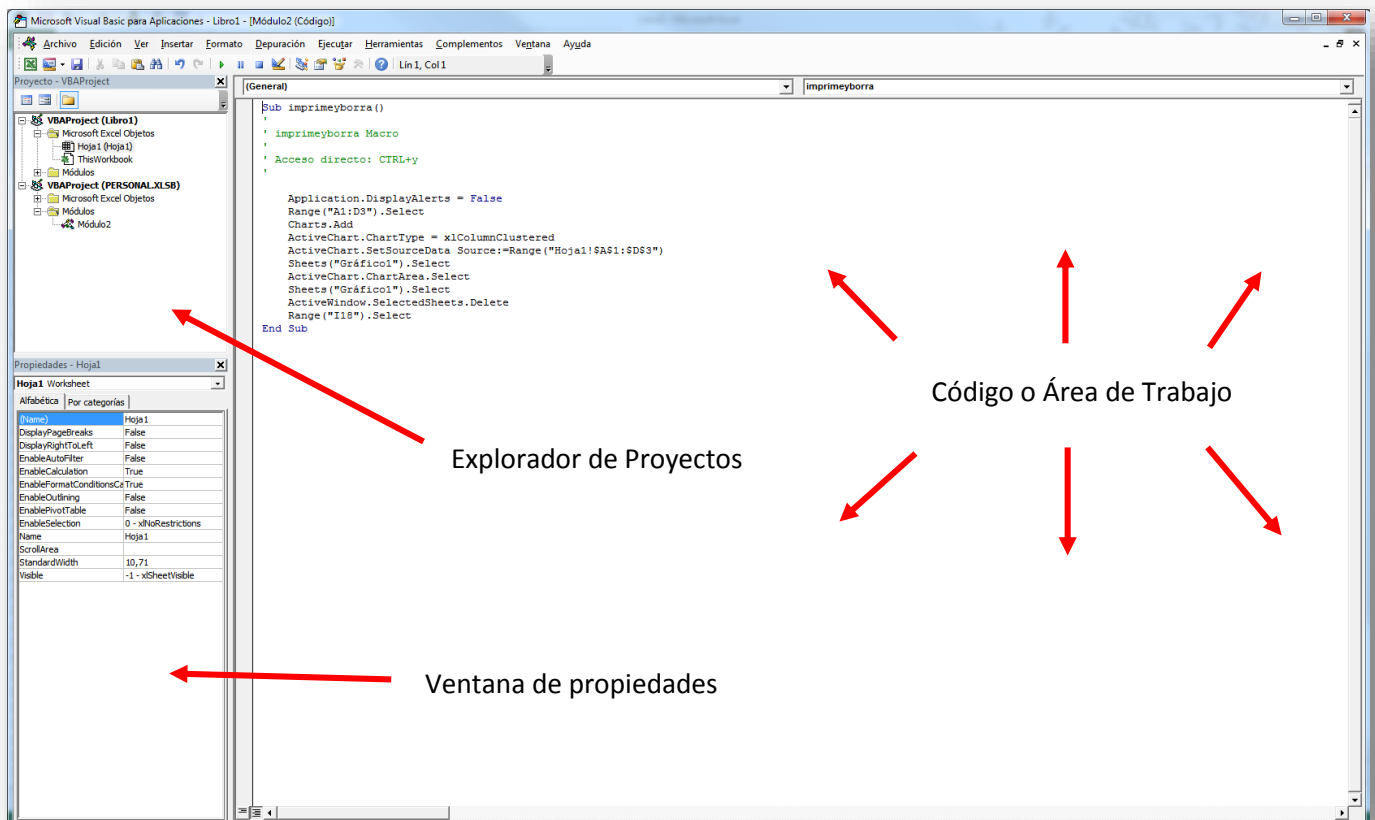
Microsoft Visual Basic para Aplicaciones - Libro1 - [Módulo2 (Código)]

Archivo Edición Ver Insertar Formato Depuración Ejecutar Herramientas Complementos Ventana Ayuda

Lín 1, Col 1

Proyecto - VBAProject

VBAProject (Libro1)
Microsoft Excel Objetos
Hoja1 (Hoja1)
ThisWorkbook
Módulos
VBAProject (PERSONAL.XLSB)
Microsoft Excel Objetos
Módulos
Módulo2

Propiedades - Hoja1

Hoja1 Worksheet

Alfabética | Por categorías

| | |
|---|---|
| (Name) | Hoja1 |
| DisplayPageBreaks | False |
| DisplayRightToLeft | False |
| EnableAutoFilter | False |
| EnableCalculation | True |
| EnableFormatConditionsCa | True |
| EnableOutlining | False |
| EnablePivotTable | False |
| EnableSelection | 0 - xlNoRestrictions |
| Name | Hoja1 |
| ScrollArea | |
| StandardWidth | 10,71 |
| Visible | -1 - xlSheetVisible |

(General)
imprimeyborra

Sub imprimeyborra()
'
' imprimeyborra Macro
'
' Acceso directo: CTRL+y
'

Application.DisplayAlerts = False
Range("A1:D3").Select
Charts.Add
ActiveChart.ChartType = xlColumnClustered
ActiveChart.SetSourceData Source:=Range("Hoja1!$A$1:$D$3")
Sheets("Gráfico1").Select
ActiveChart.ChartArea.Select
Sheets("Gráfico1").Select
ActiveWindow.SelectedSheets.Delete
Range("I18").Select
End Sub

Código o Área de Trabajo

Explorador de Proyectos

Ventana de propiedades